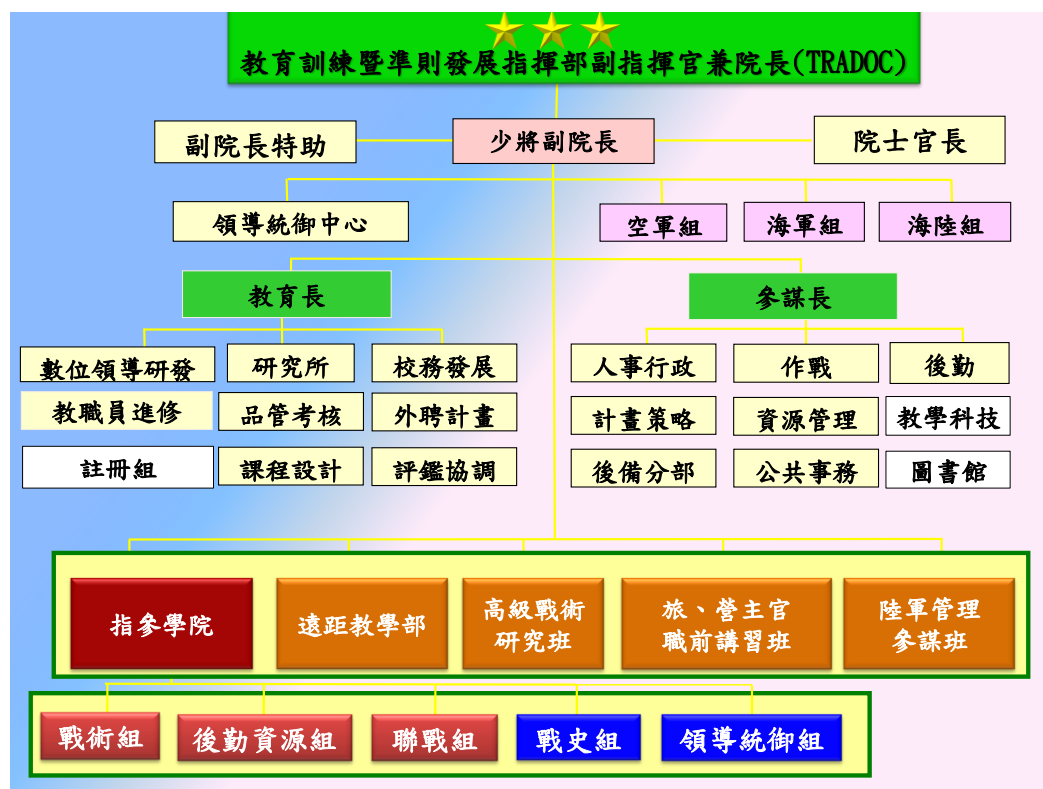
教育訓練暨準則發展指揮部副指揮官兼院長(TRADOC)

副院長特助

少將副院長

院士官長

領導統御中心

空軍組

海軍組

海陸組

教育長

參謀長

數位領導研發

研究所

校務發展

教職員進修

品管考核

外聘計畫

註冊組

課程設計

評鑑協調

人事行政

作戰

後勤

計畫策略

資源管理

教學科技

後備分部

公共事務

圖書館

指參學院

遠距教學部

高級戰術研究班

旅、營主官職前講習班

陸軍管理參謀班

戰術組

後勤資源組

聯戰組

戰史組

領導統御組